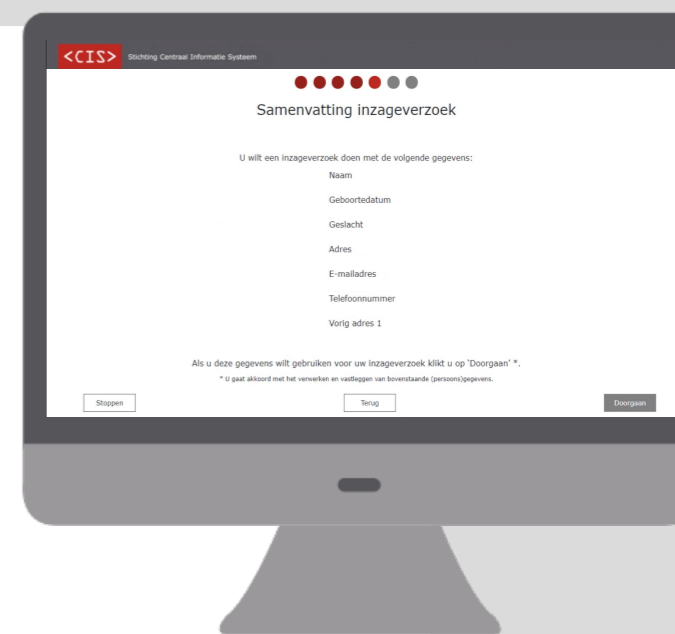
<CIS> Stichting Centraal Informatie Systeem

Samenvatting inzageverzoek

U wilt een inzageverzoek doen met de volgende gegevens:

Naam

Geboortedatum

Geslacht

Adres

E-mailadres

Telefoonnummer

Vorig adres 1

Als u deze gegevens wilt gebruiken voor uw inzageverzoek klikt u op 'Doorgaan' *.

* U gaat akkoord met het verwerken en vastleggen van bovenstaande (persoons)gegevens.

Stoppen

Terug

Doorgaan